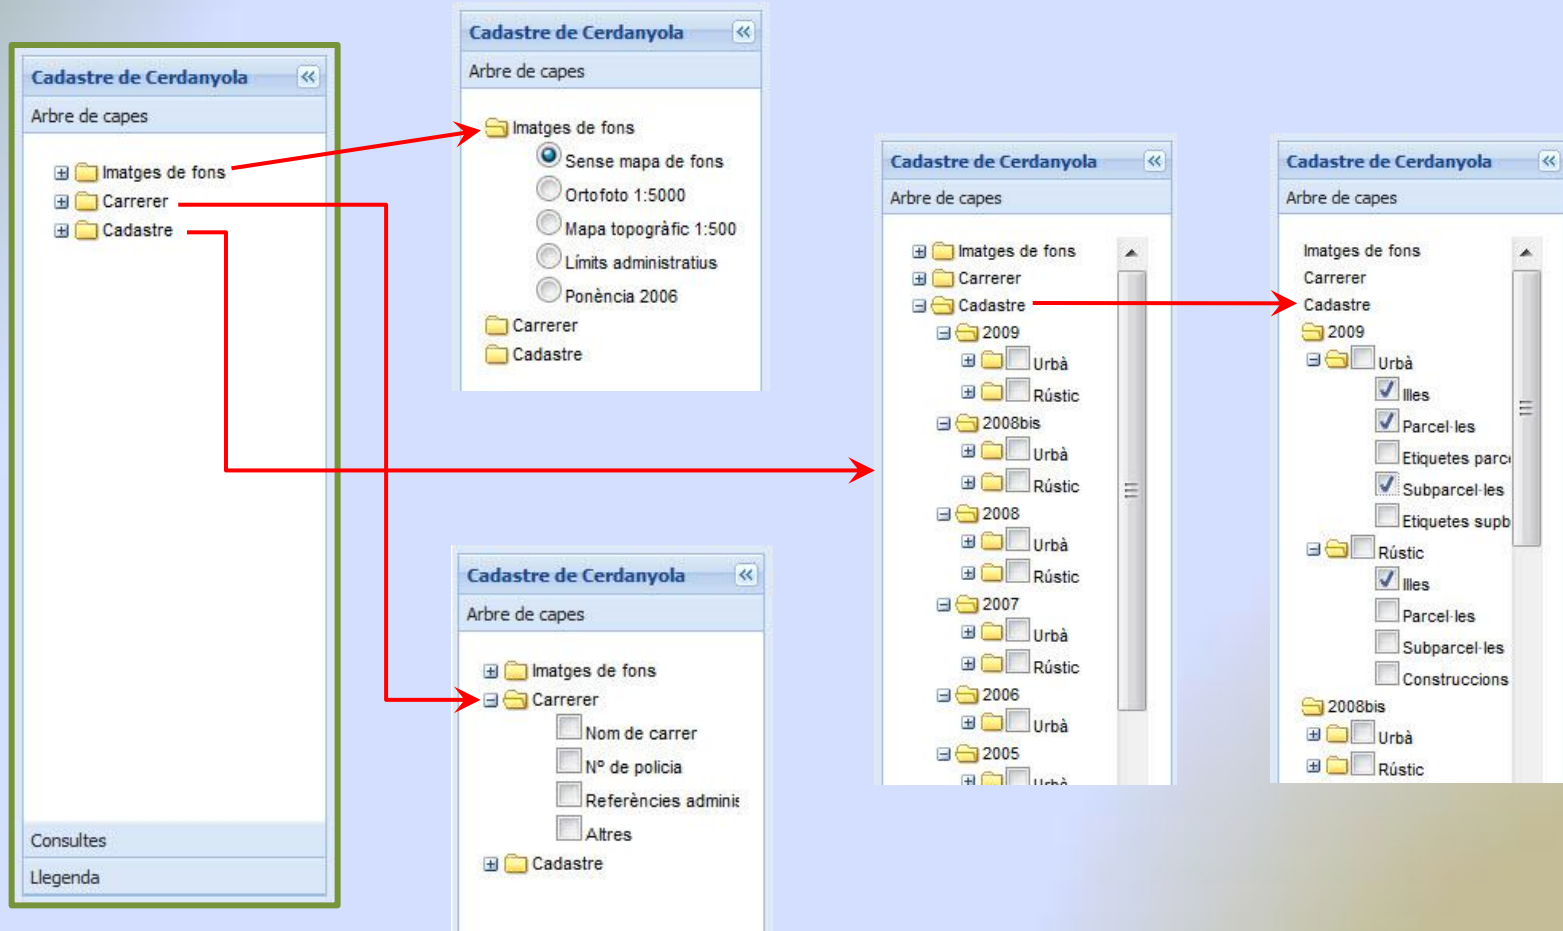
Cadastre de Cerdanyola
Arbre de capes
Imatges de fons
Carrerer
Cadastre
Consultes
Llegenda

Cadastre de Cerdanyola
Arbre de capes
Imatges de fons
Sense mapa de fons
Ortofoto 1:5000
Mapa topogràfic 1:500
Límits administratius
Ponència 2006
Carrerer
Cadastre

Cadastre de Cerdanyola
Arbre de capes
Imatges de fons
Carrerer
Nom de carrer
Nº de policia
Referències adminis
Altres
Cadastre

Cadastre de Cerdanyola
Arbre de capes
Imatges de fons
Carrerer
Cadastre
2009
Urbà
Rústic
2008bis
Urbà
Rústic
2008
Urbà
Rústic
2007
Urbà
Rústic
2006
Urbà
2005
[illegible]

Cadastre de Cerdanyola
Arbre de capes
Imatges de fons
Carrerer
Cadastre
2009
Urbà
Illes
Parcel·les
Etiquetes parc
Subparcel·les
Etiquetes supb
Rústic
Illes
Parcel·les
Subparcel·les
Construccions
2008bis
Urbà
Rústic